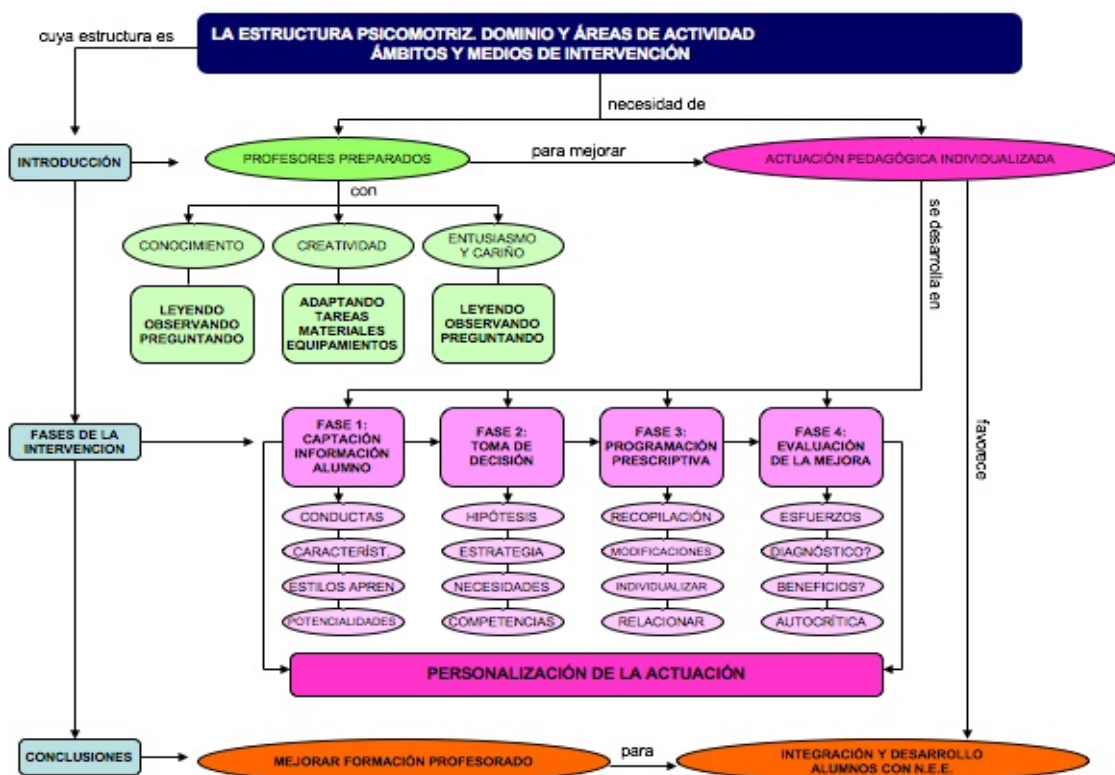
LA ESTRUCTURA PSICOMOTRIZ. DOMINIO Y ÁREAS DE ACTIVIDAD
ÁMBITOS Y MEDIOS DE INTERVENCIÓN

cuya estructura es

necesidad de

INTRODUCCIÓN

PROFESORES PREPARADOS

para mejorar

ACTUACIÓN PEDAGÓGICA INDIVIDUALIZADA

con

se desarrolla en

CONOCIMIENTO

CREATIVIDAD

ENTUSIASMO Y CARIÑO

LEYENDO OBSERVANDO PREGUNTANDO

ADAPTANDO TAREAS MATERIALES EQUIPAMIENTOS

LEYENDO OBSERVANDO PREGUNTANDO

FASES DE LA INTERVENCION

FASE 1: CAPTACIÓN INFORMACIÓN ALUMNO

FASE 2: TOMA DE DECISIÓN

FASE 3: PROGRAMACIÓN PRESCRIPTIVA

FASE 4: EVALUACIÓN DE LA MEJORA

favorece

CONDUCTAS

CARACTERÍST.

ESTILOS APREN

POTENCIALIDADES

HIPÓTESIS

ESTRATEGIA

NECESIDADES

COMPETENCIAS

RECOPILACIÓN

MODIFICACIONES

INDIVIDUALIZAR

RELACIONAR

ESFUERZOS

DIAGNÓSTICO?

BENEFICIOS?

AUTOCRÍTICA

PERSONALIZACIÓN DE LA ACTUACIÓN

CONCLUSIONES

MEJORAR FORMACIÓN PROFESORADO

para

INTEGRACIÓN Y DESARROLLO ALUMNOS CON N.E.E.